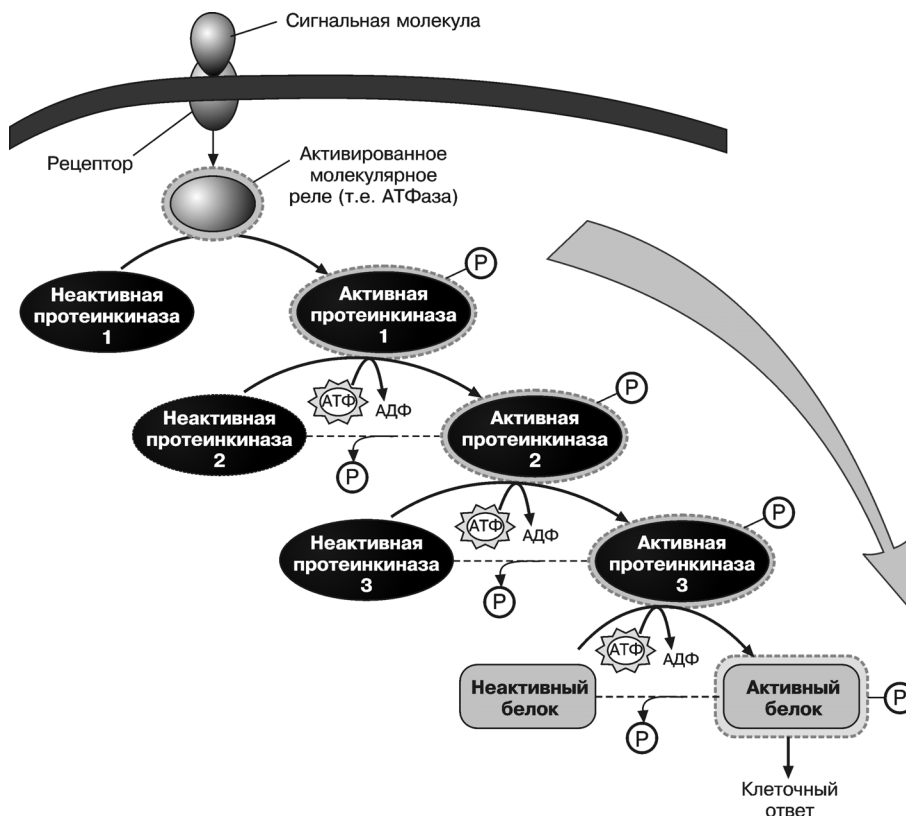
Сигнальная молекула

Рецептор

Активированное молекулярное реле (т.е. АТФаза)

Неактивная протеинкиназа 1

Активная протеинкиназа 1

P

АТФ

АДФ

Неактивная протеинкиназа 2

Активная протеинкиназа 2

P

P

АТФ

АДФ

Неактивная протеинкиназа 3

Активная протеинкиназа 3

P

P

АТФ

АДФ

Неактивный белок

Активный белок

P

P

Клеточный ответ